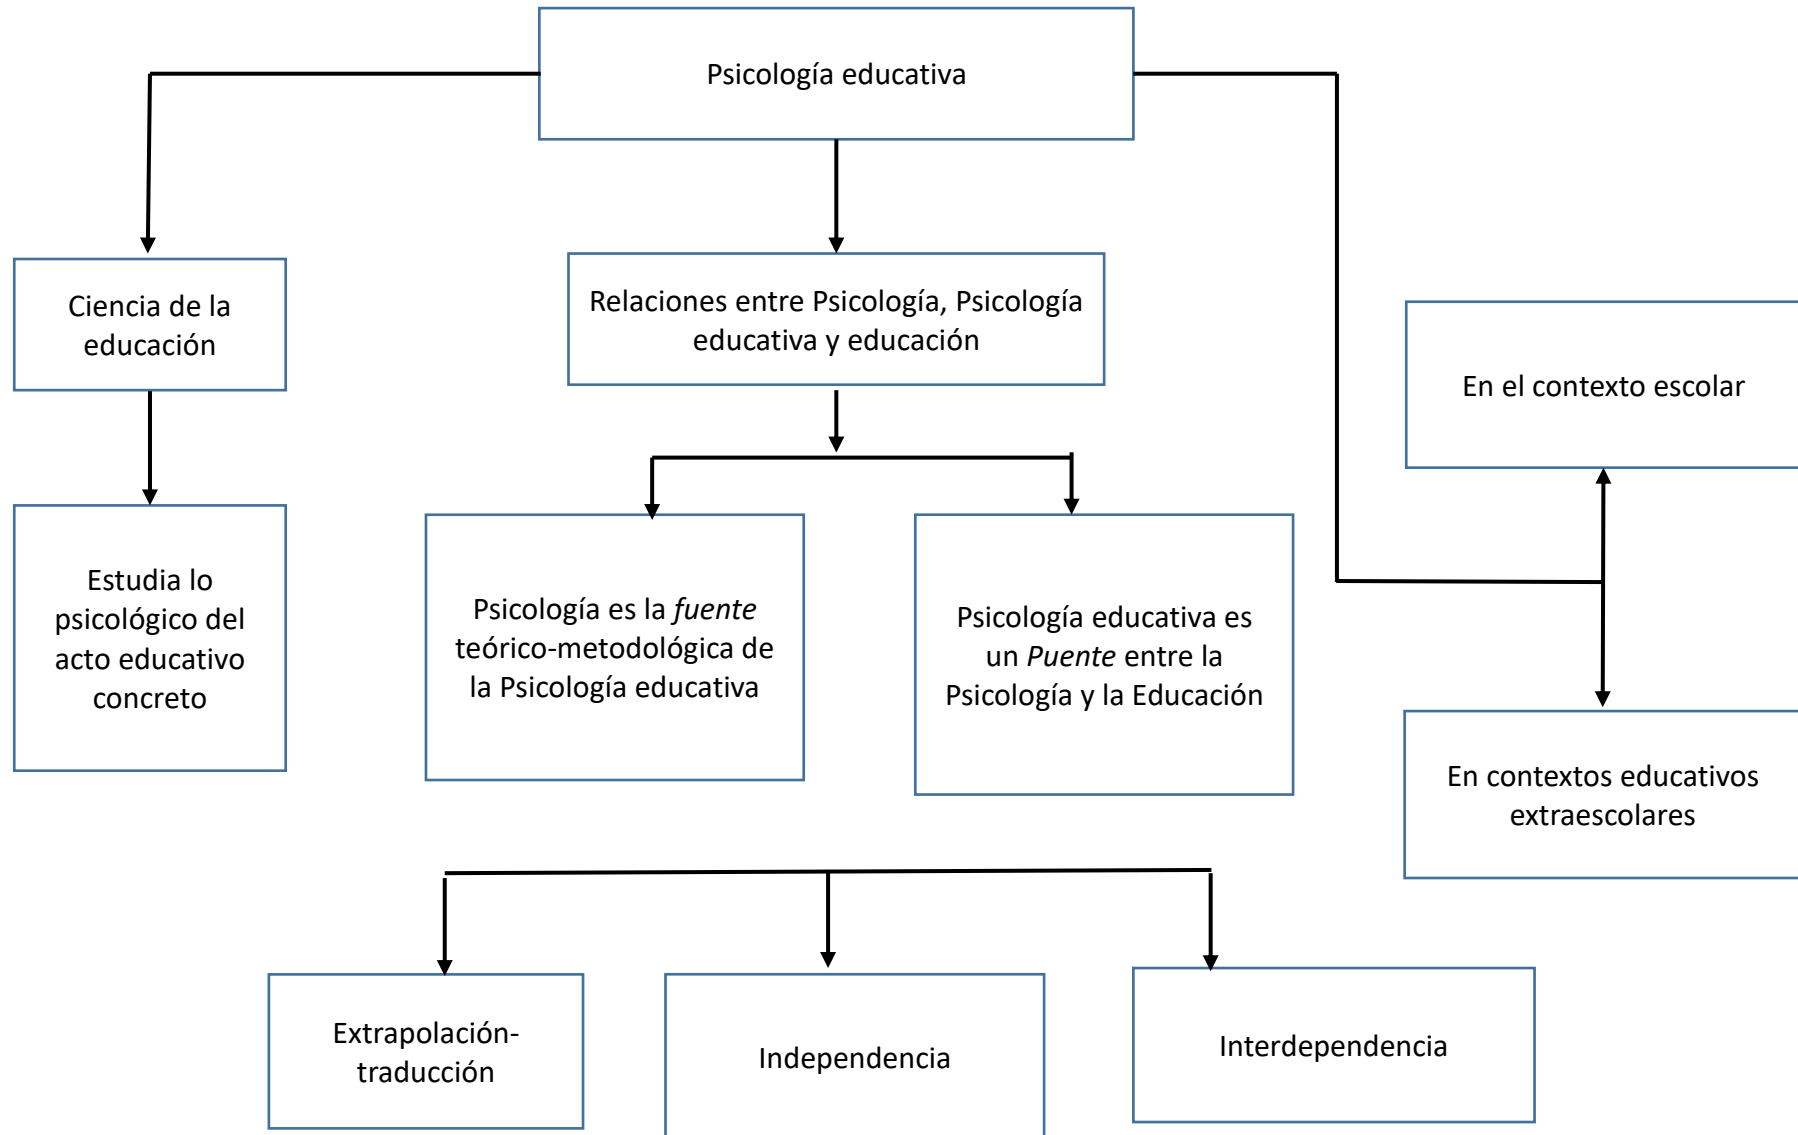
Psicología educativa

Ciencia de la educación

Estudia lo psicológico del acto educativo concreto

Relaciones entre Psicología, Psicología educativa y educación

Psicología es la *fuente* teórico-metodológica de la Psicología educativa

Psicología educativa es un *Puente* entre la Psicología y la Educación

En el contexto escolar

En contextos educativos extraescolares

Extrapolación-traducción

Independencia

Interdependencia